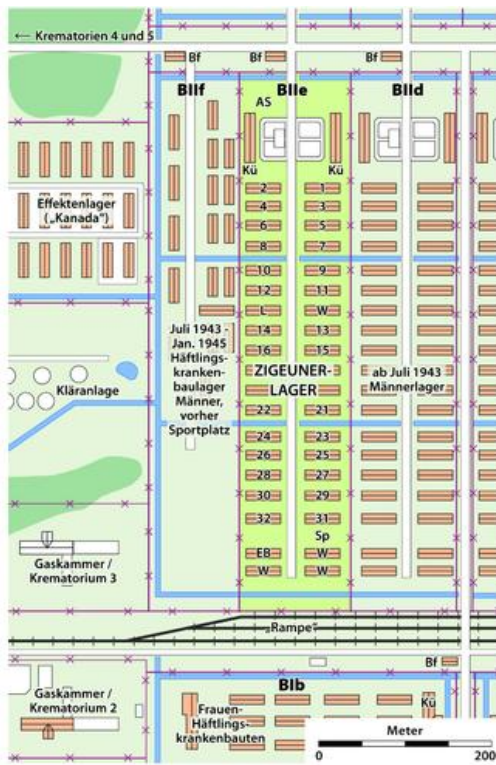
← Krematorien 4 und 5

Bf
Bf
Bf

BIIf
BIIe
BIId

AS

Kü
Kü

Effektenlager („Kanada")

2
1
4
3
6
5
8
7
10
9
12
11
L
W
14
13
16
15
22
21
24
23
26
25
28
27
30
29
32
31
Sp
EB
W
W
W

Juli 1943 - Jan. 1945 Häftlingskrankenbaulager Männer, vorher Sportplatz

ZIGEUNER-LAGER

ab Juli 1943 Männerlager

Kläranlage

Gaskammer / Krematorium 3

Rampe

Bf

BIb

Kü

Gaskammer / Krematorium 2

Frauen-Häftlingskrankenbauten

Meter
0
200